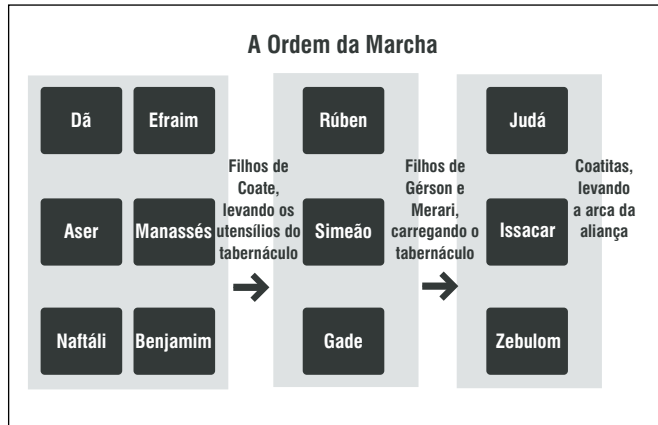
A Ordem da Marcha

Dã

Efraim

Aser

Manassés

Naftáli

Benjamim

Filhos de Coate, levando os utensílios do tabernáculo

Rúben

Simeão

Gade

Filhos de Gérson e Merari, carregando o tabernáculo

Judá

Issacar

Zebulom

Coatitas, levando a arca da aliança